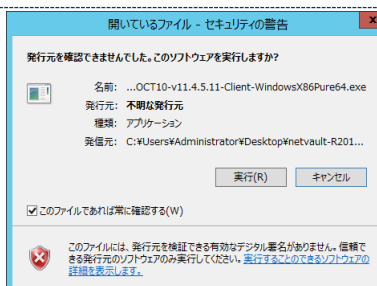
開いているファイル - セキュリティの警告

発行元を確認できませんでした。このソフトウェアを実行しますか?

名前: ...OCT10-v11.4.5.11-Client-WindowsX86Pure64.exe
発行元: 不明な発行元
種類: アプリケーション
発信元: C:¥Users¥Administrator¥Desktop¥netvault-R201...

実行(R)　キャンセル

このファイルであれば常に確認する(W)

このファイルには、発行元を検証できる有効なデジタル署名がありません。信頼できる発行元のソフトウェアのみ実行してください。実行することのできるソフトウェアの詳細を表示します。